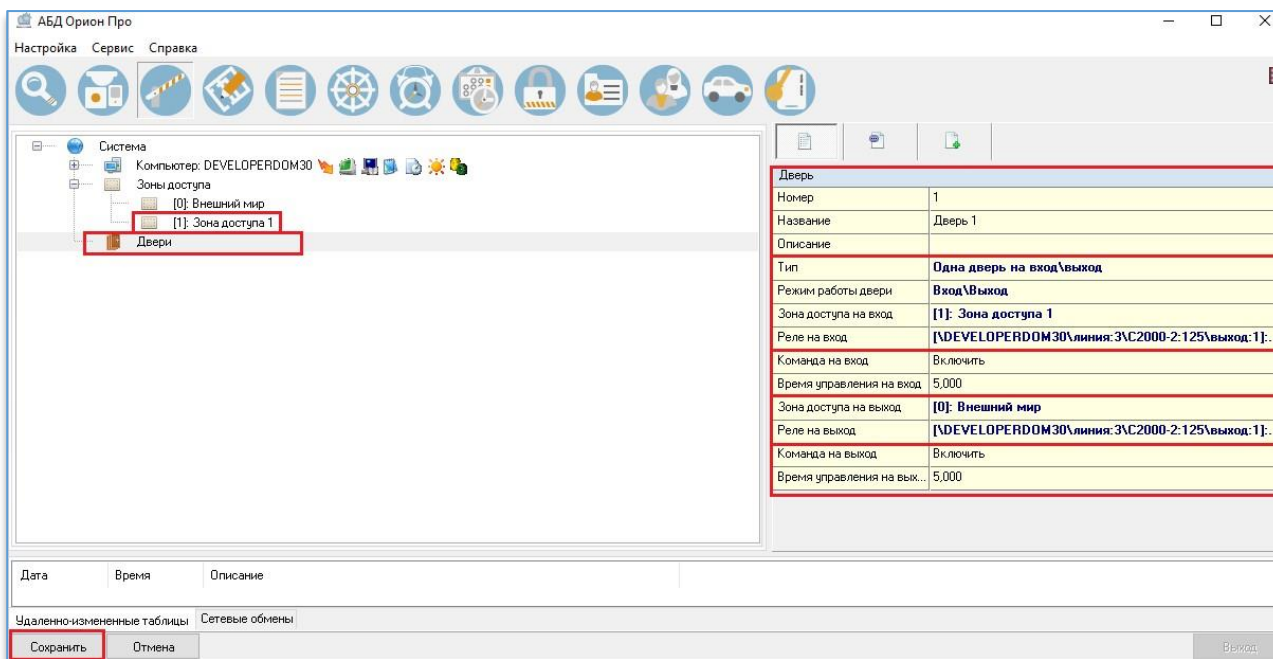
АБД Орион Про

Настройка Сервис Справка

Система
Компьютер: DEVELOPERDOM30
Зоны доступа
[0]: Внешний мир
[1]: Зона доступа 1
Двери

Дверь

| | |
|---|---|
| Номер | 1 |
| Название | Дверь 1 |
| Описание | |
| Тип | Одна дверь на вход\выход |
| Режим работы двери | Вход\Выход |
| Зона доступа на вход | [1]: Зона доступа 1 |
| Реле на вход | [\DEVELOPERDOM30\линия:3\С2000-2:125\выход:1]:. |
| Команда на вход | Включить |
| Время управления на вход | 5,000 |
| Зона доступа на выход | [0]: Внешний мир |
| Реле на выход | [\DEVELOPERDOM30\линия:3\С2000-2:125\выход:1]:. |
| Команда на выход | Включить |
| Время управления на вых... | 5,000 |

Дата Время Описание

Удаленно-измененные таблицы Сетевые обмены

Сохранить Отмена Выход